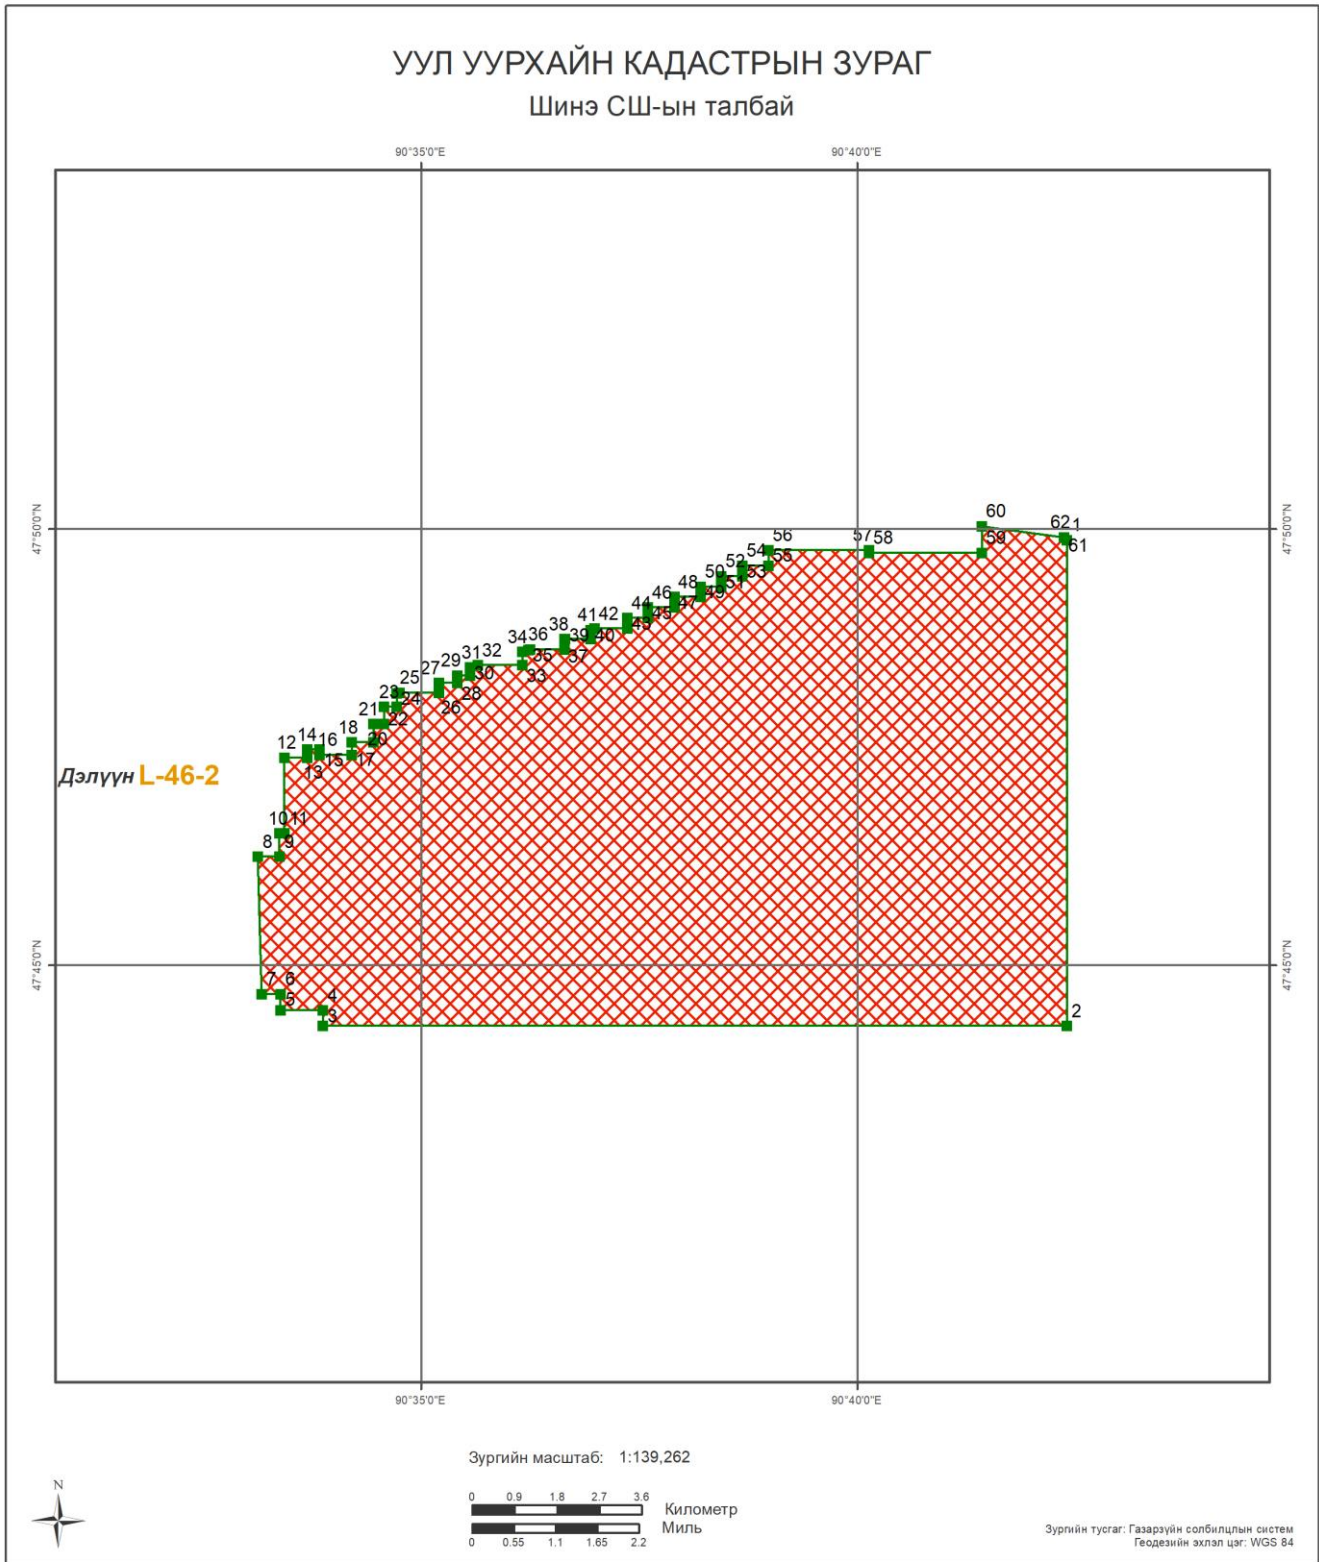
УУЛ УУРХАЙН КАДАСТРЫН ЗУРАГ
Шинэ СШ-ын talбай

90°35'0"E
90°40'0"E

47°50'0"N
47°50'0"N
47°45'0"N
47°45'0"N

Дэлүүн L-46-2

60
62 1
61
57 58
59
56
54
55
52
53
50
51
48
49
46
47
44
45
43
41 42
40
38
39
37
34 36
35
33
31 32
30
29
28
27
26
25
23
24
21
22
18
20
17
14 16
15
12
13
10 11
8
9
7 6
5
4
3
2

90°35'0"E
90°40'0"E

Зургийн масштаб: 1:139,262

0 0.9 1.8 2.7 3.6
Километр
Миль
0 0.55 1.1 1.65 2.2

N

Зургийн тусгаг: Газарзүйн солбилцлын систем
Геодезийн эхлэл цэг: WGS 84